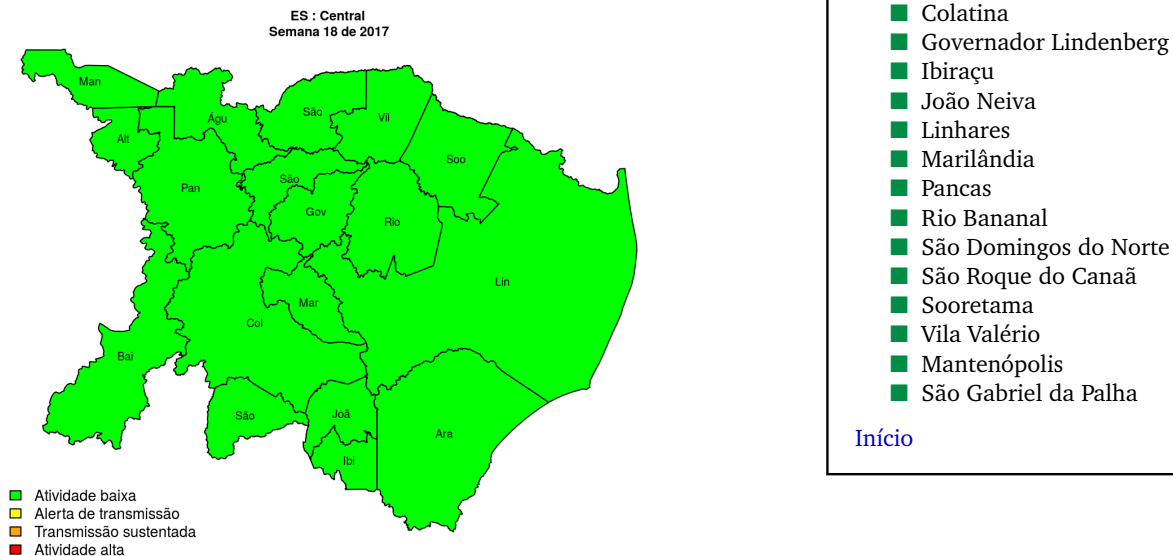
ES : Central
Semana 18 de 2017

Man
Alt
Águ
São
Vil
Soo
Pan
São
Gov
Rio
Lin
Mar
Col
Bai
São
Joã
Ibi
Ara

Atividade baixa
Alerta de transmissão
Transmissão sustentada
Atividade alta

Colatina
Governador Lindenberg
Ibiraçu
João Neiva
Linhares
Marilândia
Pancas
Rio Bananal
São Domingos do Norte
São Roque do Canaã
Sooretama
Vila Valério
Mantenópolis
São Gabriel da Palha

Início